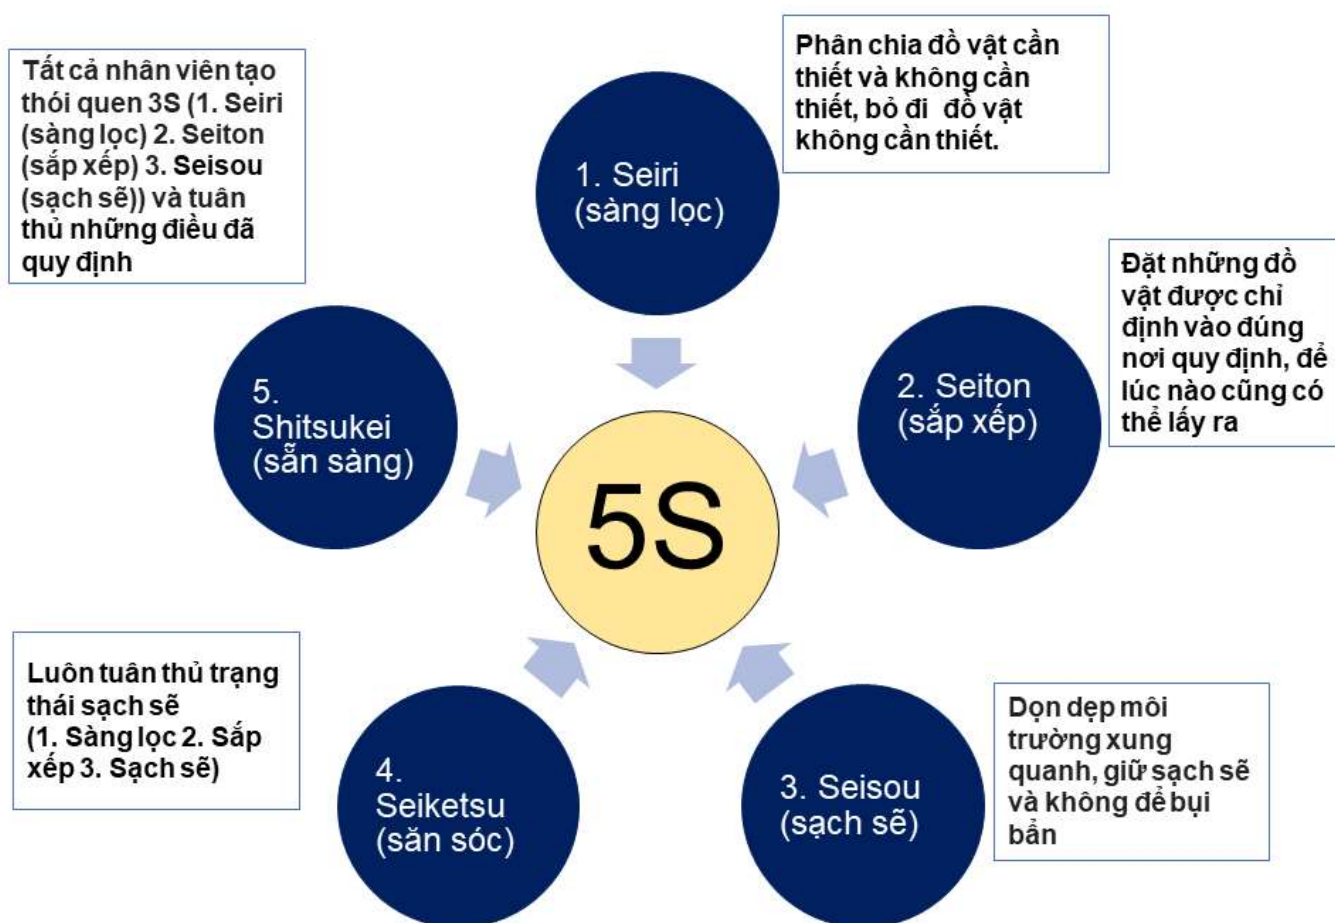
Tất cả nhân viên tạo thói quen 3S (1. Seiri (sàng lọc) 2. Seiton (sắp xếp) 3. Seisou (sạch sẽ)) và tuân thủ những điều đã quy định

1. Seiri (sàng lọc)

Phân chia đồ vật cần thiết và không cần thiết, bỏ đi đồ vật không cần thiết.

5. Shitsukei (sẵn sàng)

5S

2. Seiton (sắp xếp)

Đặt những đồ vật được chỉ định vào đúng nơi quy định, để lúc nào cũng có thể lấy ra

Luôn tuân thủ trạng thái sạch sẽ (1. Sàng lọc 2. Sắp xếp 3. Sạch sẽ)

4. Seiketsu (săn sóc)

3. Seisou (sạch sẽ)

Dọn dẹp môi trường xung quanh, giữ sạch sẽ và không để bụi bẩn